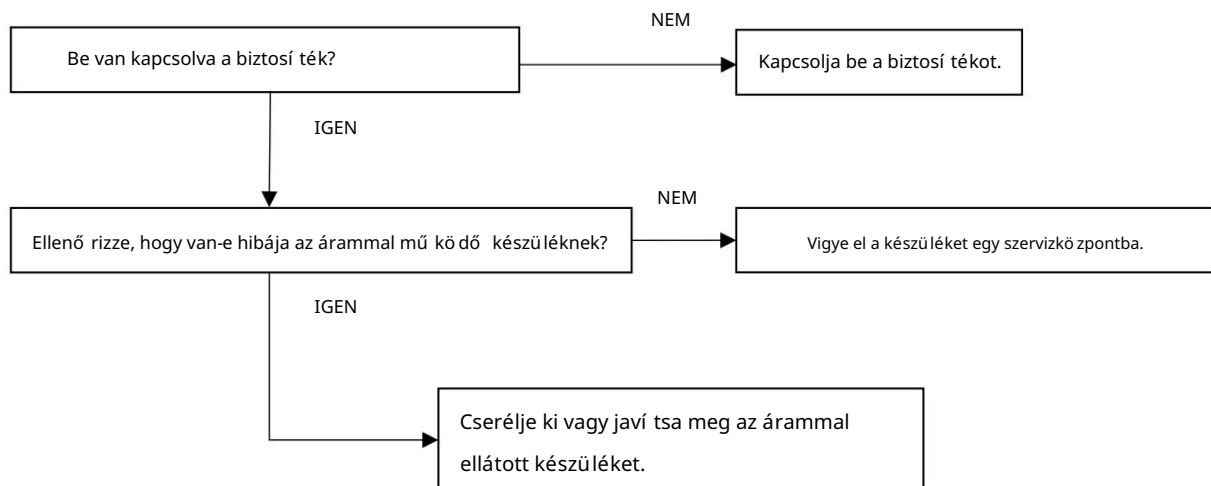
NEM

Be van kapcsolva a biztosí ték?

Kapcsolja be a biztosí tékot.

IGEN

NEM

Ellenő rizze, hogy van-e hibája az árammal mű kö dő késszü léknek?

Vigye el a készü léket egy szervizkö zpontba.

IGEN

Cserélje ki vagy javí tsa meg az árammal ellátott készü léket.